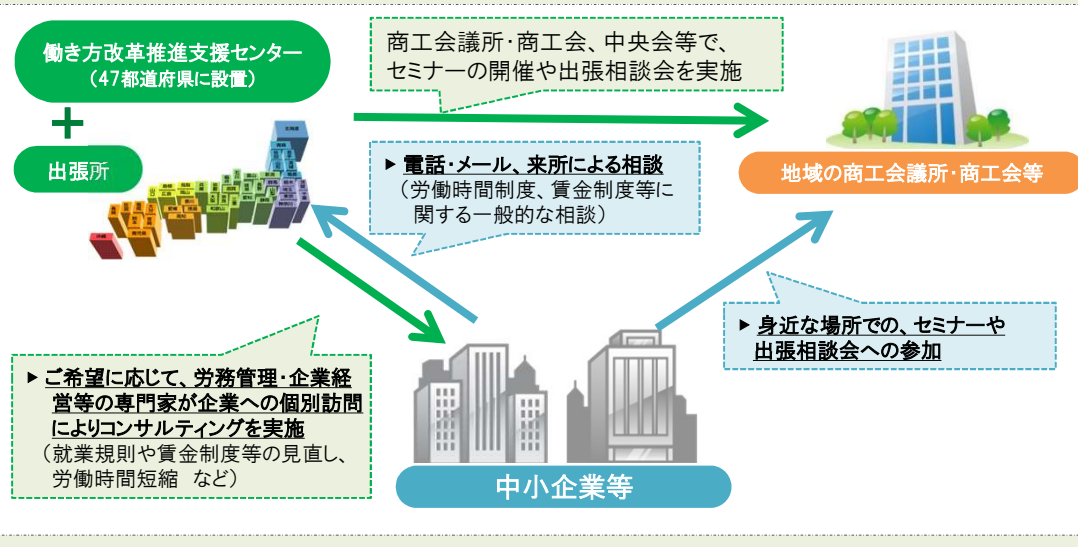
働き方改革推進支援センター
（47都道府県に設置）

＋

出張所

商工会議所･商工会、中央会等で、セミナーの開催や出張相談会を実施

地域の商工会議所･商工会等

▶ 電話･メール、来所による相談
（労働時間制度、賃金制度等に関する一般的な相談）

▶ 身近な場所での、セミナーや出張相談会への参加

▶ ご希望に応じて、労務管理･企業経営等の専門家が企業への個別訪問によりコンサルティングを実施
（就業規則や賃金制度等の見直し、労働時間短縮 など）

中小企業等